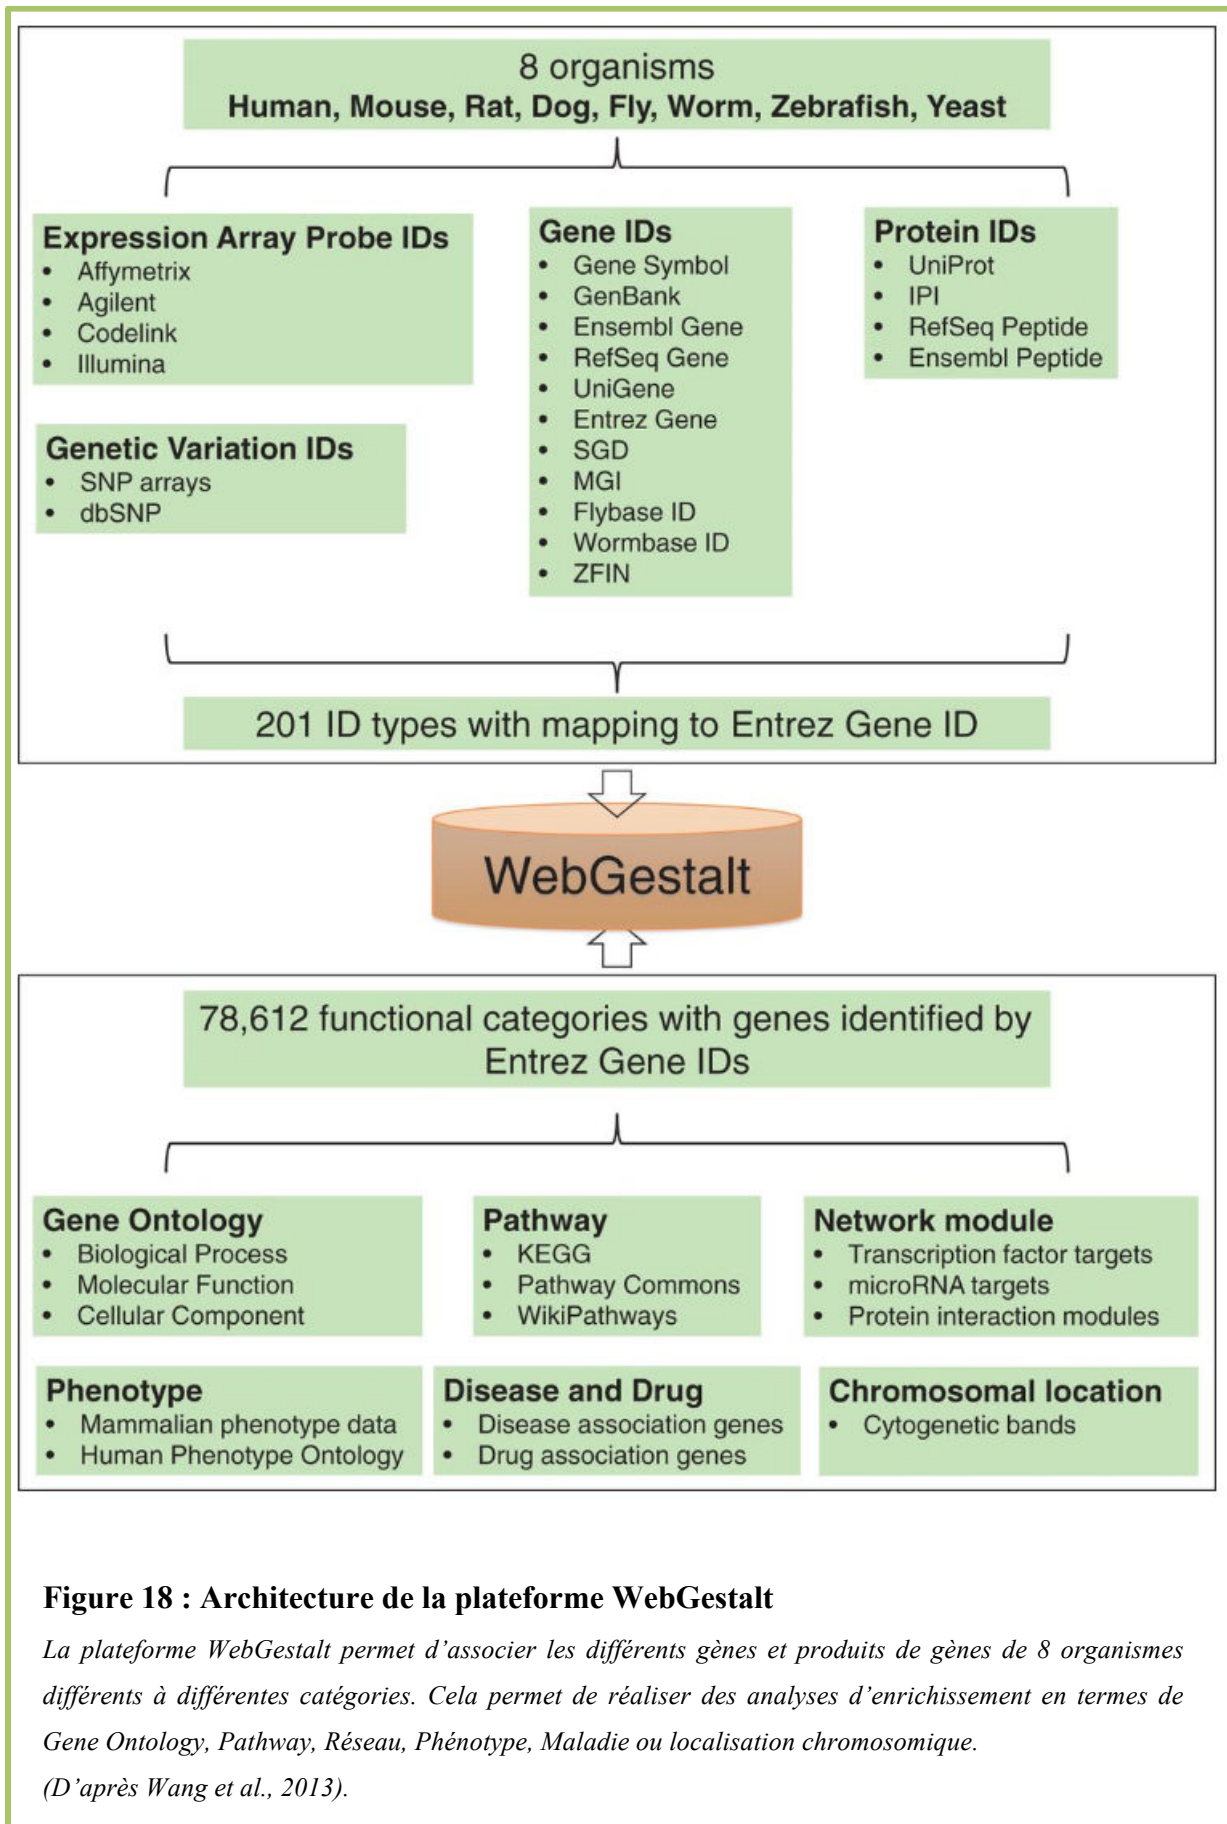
8 organisms
Human, Mouse, Rat, Dog, Fly, Worm, Zebrafish, Yeast

Expression Array Probe IDs
- Affymetrix
- Agilent
- Codelink
- Illumina

Genetic Variation IDs
- SNP arrays
- dbSNP

Gene IDs
- Gene Symbol
- GenBank
- Ensembl Gene
- RefSeq Gene
- UniGene
- Entrez Gene
- SGD
- MGI
- Flybase ID
- Wormbase ID
- ZFIN

Protein IDs
- UniProt
- IPI
- RefSeq Peptide
- Ensembl Peptide

201 ID types with mapping to Entrez Gene ID

WebGestalt

78,612 functional categories with genes identified by Entrez Gene IDs

Gene Ontology
- Biological Process
- Molecular Function
- Cellular Component

Pathway
- KEGG
- Pathway Commons
- WikiPathways

Network module
- Transcription factor targets
- microRNA targets
- Protein interaction modules

Phenotype
- Mammalian phenotype data
- Human Phenotype Ontology

Disease and Drug
- Disease association genes
- Drug association genes

Chromosomal location
- Cytogenetic bands

Figure 18 : Architecture de la plateforme WebGestalt

La plateforme WebGestalt permet d'associer les différents gènes et produits de gènes de 8 organismes différents à différentes catégories. Cela permet de réaliser des analyses d'enrichissement en termes de Gene Ontology, Pathway, Réseau, Phénotype, Maladie ou localisation chromosomique.
(D'après Wang et al., 2013).